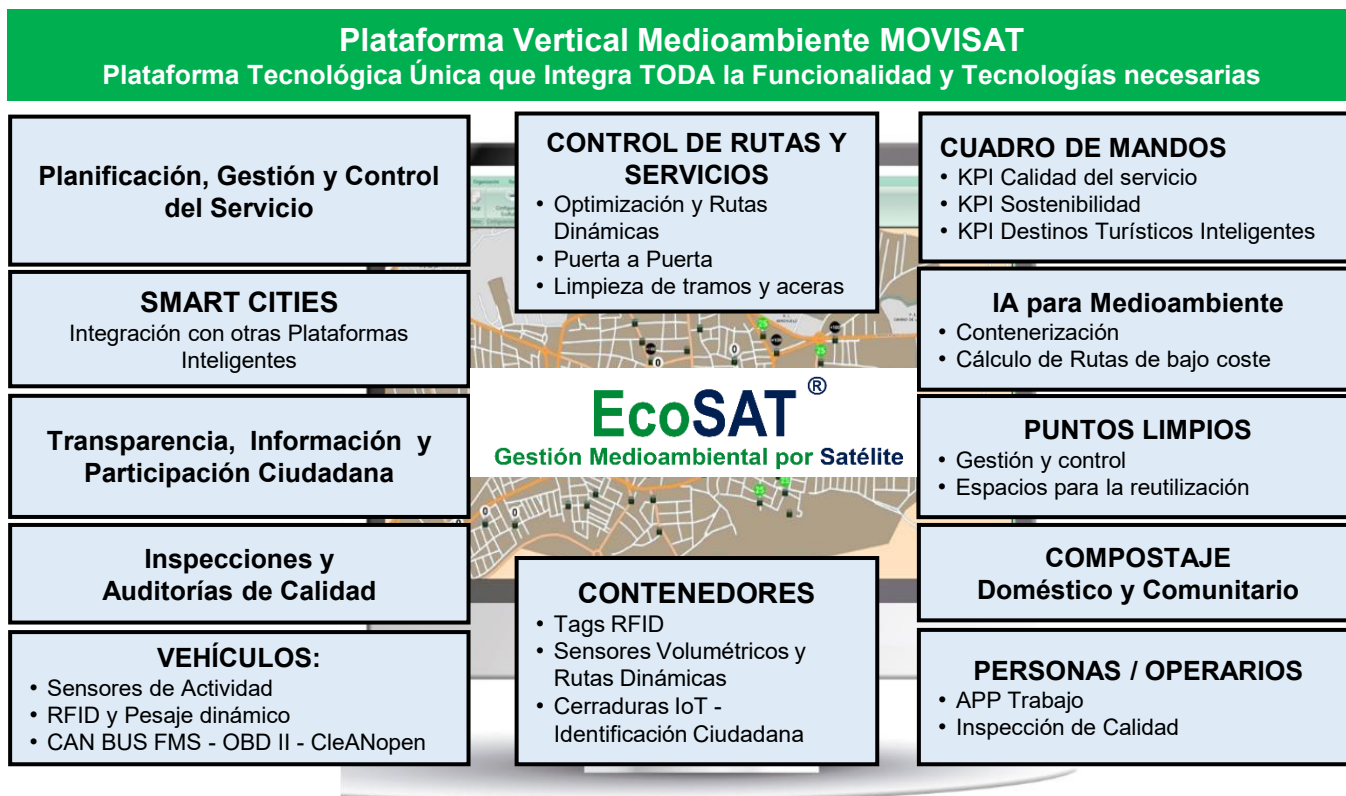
Plataforma Vertical Medioambiente MOVISAT
Plataforma Tecnológica Única que Integra TODA la Funcionalidad y Tecnologías necesarias

Planificación, Gestión y Control del Servicio

CONTROL DE RUTAS Y SERVICIOS
• Optimización y Rutas Dinámicas
• Puerta a Puerta
• Limpieza de tramos y aceras

CUADRO DE MANDOS
• KPI Calidad del servicio
• KPI Sostenibilidad
• KPI Destinos Turísticos Inteligentes

SMART CITIES
Integración con otras Plataformas Inteligentes

IA para Medioambiente
• Contenerización
• Cálculo de Rutas de bajo coste

EcoSAT ®
Gestión Medioambiental por Satélite

Transparencia, Información y Participación Ciudadana

PUNTOS LIMPIOS
• Gestión y control
• Espacios para la reutilización

Inspecciones y Auditorías de Calidad

COMPOSTAJE
Doméstico y Comunitario

CONTENEDORES
• Tags RFID
• Sensores Volumétricos y Rutas Dinámicas
• Cerraduras IoT - Identificación Ciudadana

VEHÍCULOS:
• Sensores de Actividad
• RFID y Pesaje dinámico
• CAN BUS FMS - OBD II - CleANopen

PERSONAS / OPERARIOS
• APP Trabajo
• Inspección de Calidad